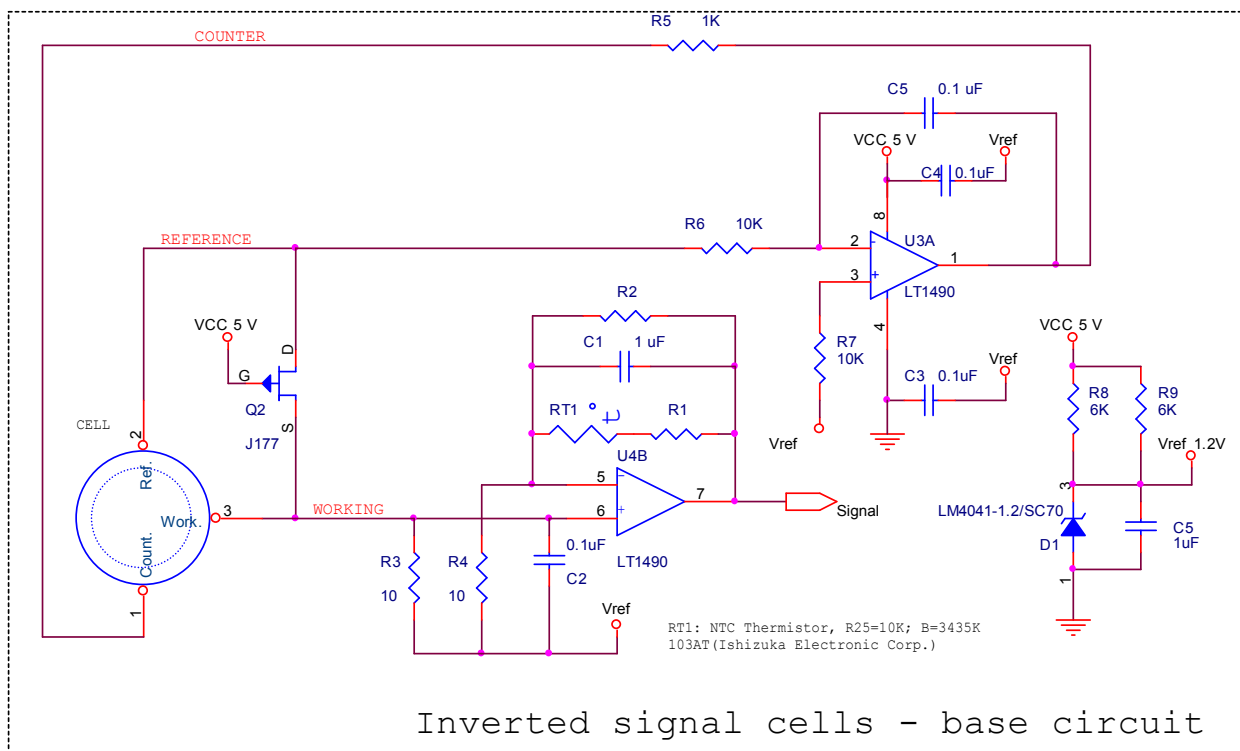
COUNTER
R5 1K
C5 0.1 uF
VCC 5 V
Vref
C4 0.1uF
8
R6 10K
2
U3A
REFERENCE
1
3
LT1490
R2
VCC 5 V
D
C1 1 uF
4
R7 10K
VCC 5 V
Vref
G
C3 0.1uF
Q2
RT1
R1
R8 6K
R9 6K
CELL
S
J177
Vref
2
U4B
Vref 1.2V
Ref.
5
7
3
Work.
3
WORKING
6
Signal
LM4041-1.2/SC70
C5 1uF
Count.
0.1uF
D1
R3 10
R4 10
C2
LT1490
1
1
Vref
RT1: NTC Thermistor, R25=10K; B=3435K 103AT(Ishizuka Electronic Corp.)
Inverted signal cells - base circuit